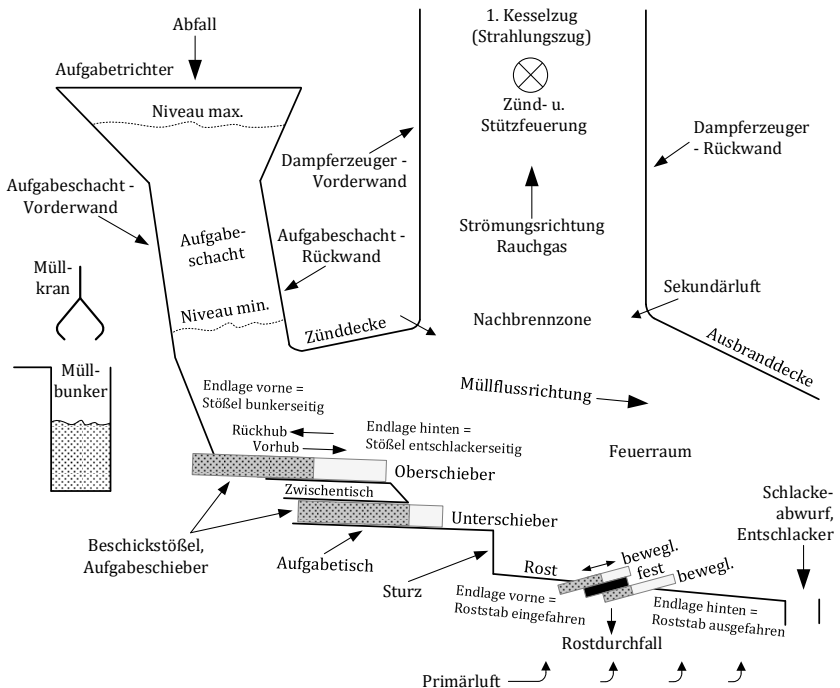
Abfall

Aufgabetrichter

Niveau max.

1. Kesselzug (Strahlungszug)

Zünd- u. Stützfeuerung

Dampferzeuger - Vorderwand

Dampferzeuger - Rückwand

Aufgabeschacht - Vorderwand

Aufgabeschacht

Aufgabeschacht - Rückwand

Strömungsrichtung Rauchgas

Müllkran

Niveau min.

Sekundärluft

Zünddecke

Nachbrennzone

Ausbranddecke

Müllbunker

Endlage vorne = Stößel bunkerseitig

Müllflussrichtung

Rückhub

Vorhub

Endlage hinten = Stößel entschlackerseitig

Oberschieber

Feuerraum

Zwischentisch

Unterschieber

Schlackeabwurf, Entschlacker

Beschickstößel, Aufgabeschieber

Aufgabetisch

Rost

bewegl.

fest

bewegl.

Sturz

Endlage vorne = Roststab eingefahren

Endlage hinten = Roststab ausgefahren

Rostdurchfall

Primärluft